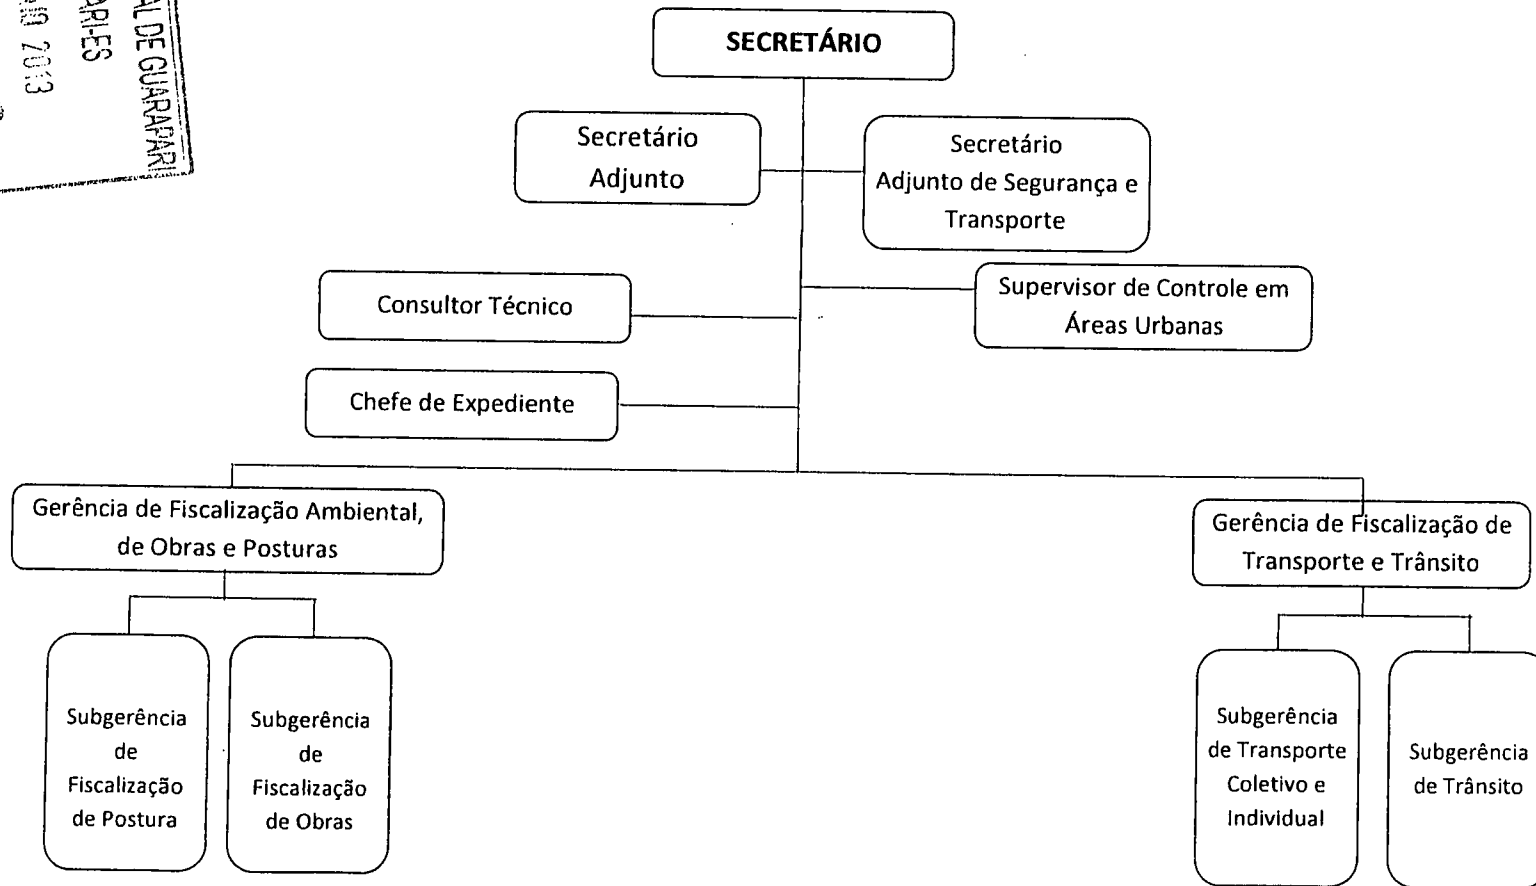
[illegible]AL DE GUARAPARI
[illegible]ARI-ES
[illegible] 2013

SECRETÁRIO

Secretário Adjunto

Secretário Adjunto de Segurança e Transporte

Consultor Técnico

Supervisor de Controle em Áreas Urbanas

Chefe de Expediente

Gerência de Fiscalização Ambiental, de Obras e Posturas

Gerência de Fiscalização de Transporte e Trânsito

Subgerência de Fiscalização de Postura

Subgerência de Fiscalização de Obras

Subgerência de Transporte Coletivo e Individual

Subgerência de Trânsito